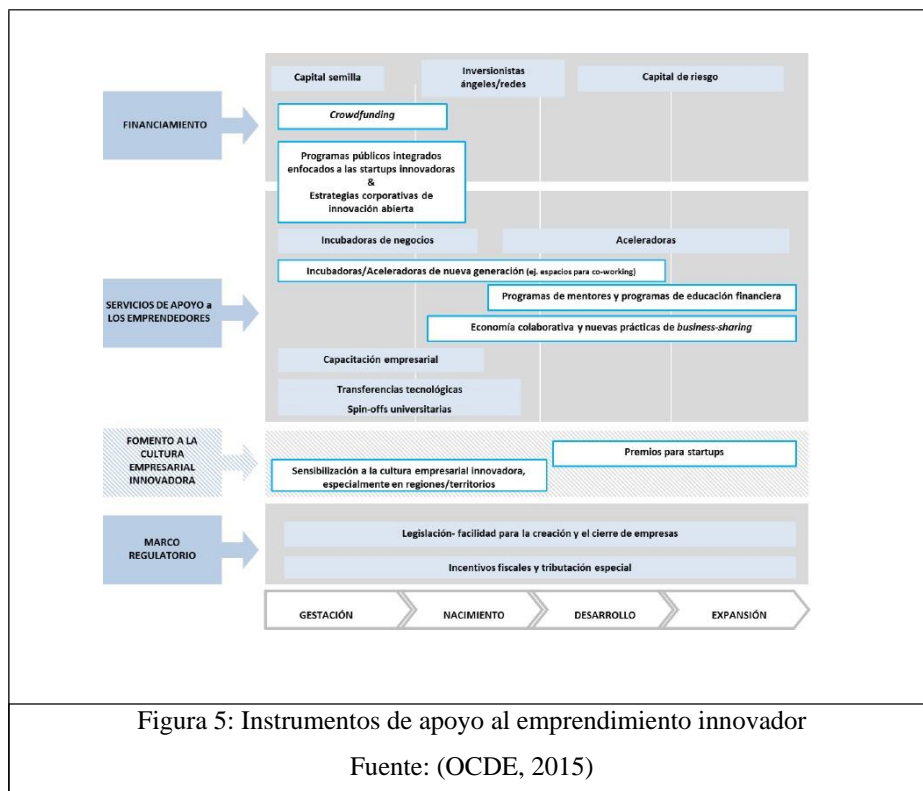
FINANCIAMIENTO

Capital semilla

Inversionistas ángeles/redes

Capital de riesgo

*Crowdfunding*

Programas públicos integrados enfocados a las startups innovadoras & Estrategias corporativas de innovación abierta

SERVICIOS DE APOYO a LOS EMPRENDEDORES

Incubadoras de negocios

Aceleradoras

Incubadoras/Aceleradoras de nueva generación (ej. espacios para co-working)

Programas de mentores y programas de educación financiera

Economía colaborativa y nuevas prácticas de *business-sharing*

Capacitación empresarial

Transferencias tecnológicas
Spin-offs universitarias

FOMENTO A LA CULTURA EMPRESARIAL INNOVADORA

Premios para startups

Sensibilización a la cultura empresarial innovadora, especialmente en regiones/territorios

MARCO REGULATORIO

Legislación- facilidad para la creación y el cierre de empresas

Incentivos fiscales y tributación especial

GESTACIÓN

NACIMIENTO

DESARROLLO

EXPANSIÓN

Figura 5: Instrumentos de apoyo al emprendimiento innovador

Fuente: (OCDE, 2015)